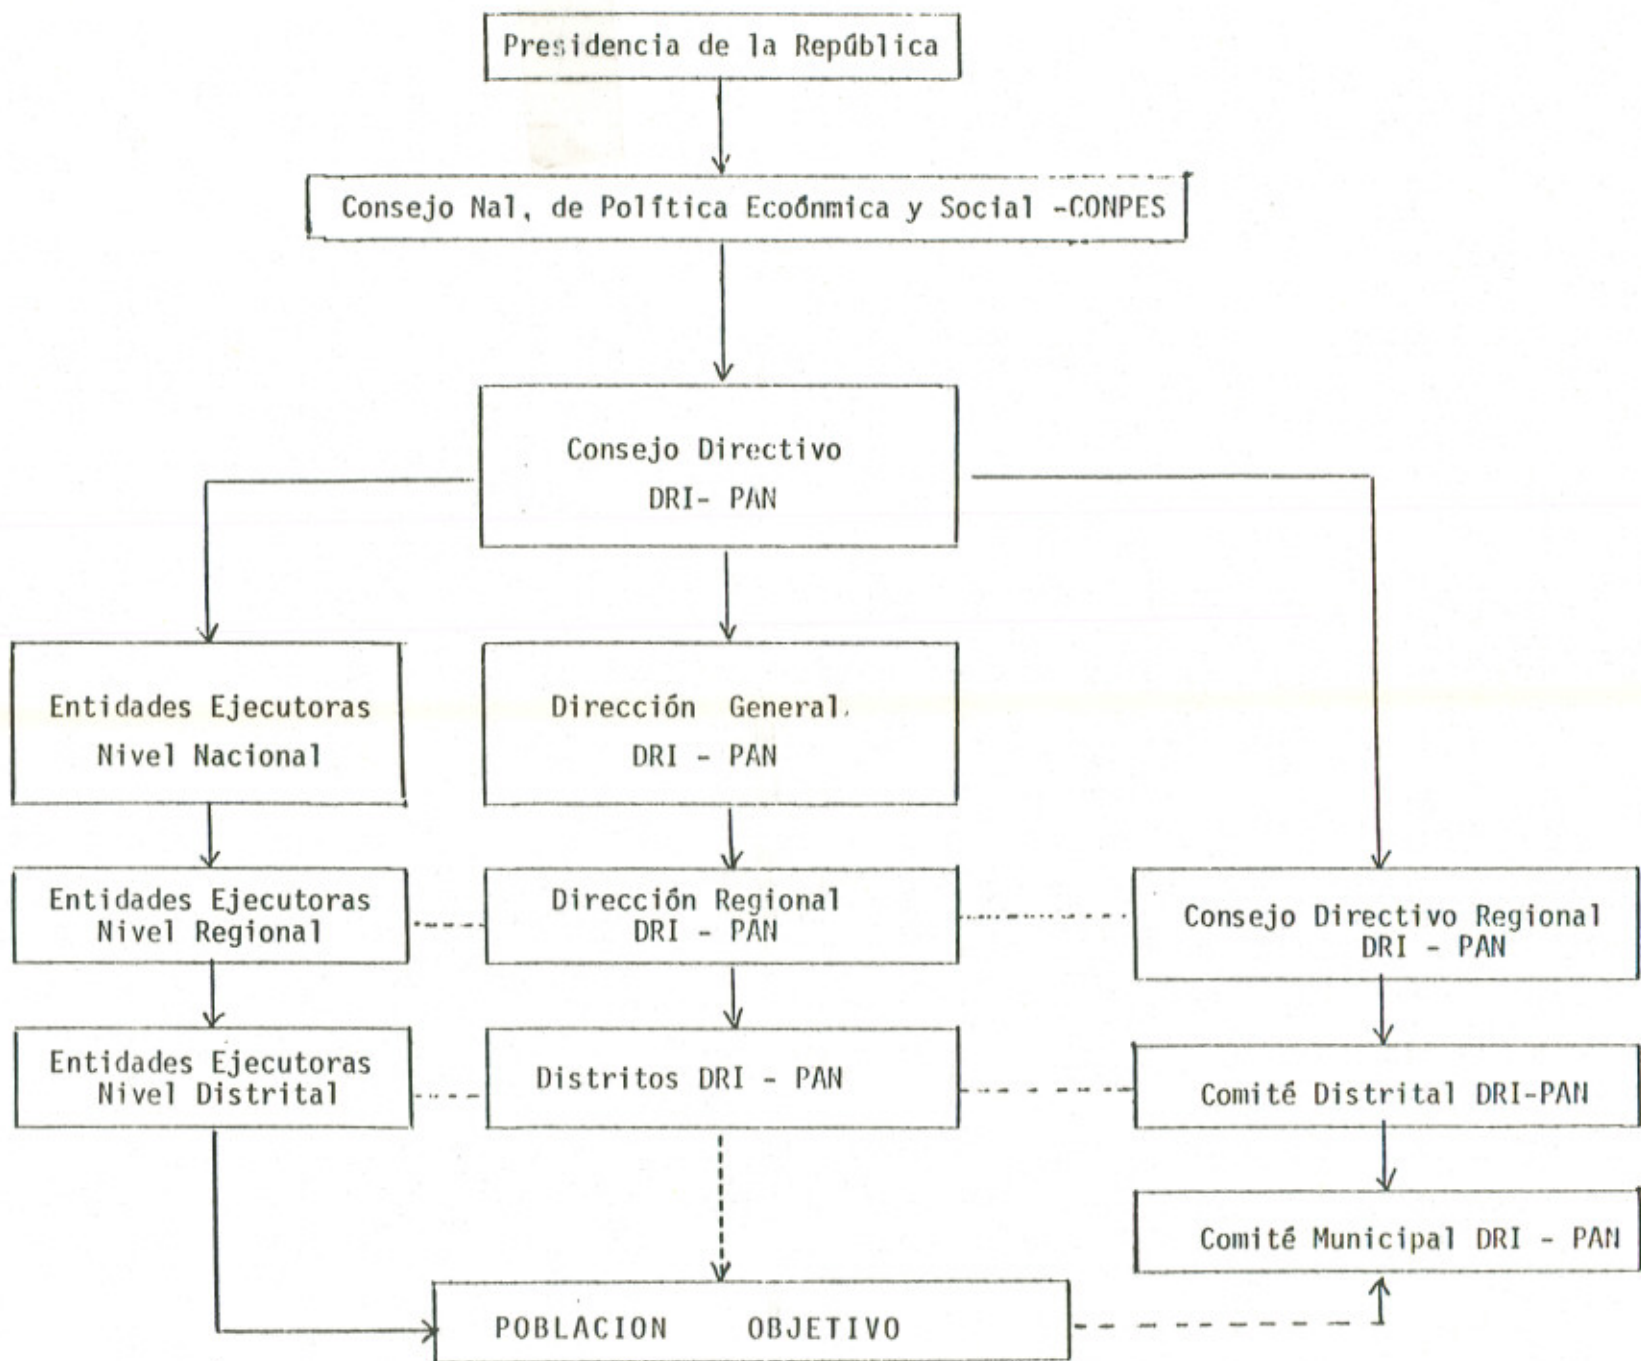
Presidencia de la República

Consejo Nal, de Política Ecoónmica y Social -CONPES

Consejo Directivo
DRI- PAN

Entidades Ejecutoras
Nivel Nacional

Dirección General
DRI - PAN

Entidades Ejecutoras
Nivel Regional

Dirección Regional
DRI - PAN

Consejo Directivo Regional
DRI - PAN

Entidades Ejecutoras
Nivel Distrital

Distritos DRI - PAN

Comité Distrital DRI-PAN

Comité Municipal DRI - PAN

POBLACION OBJETIVO